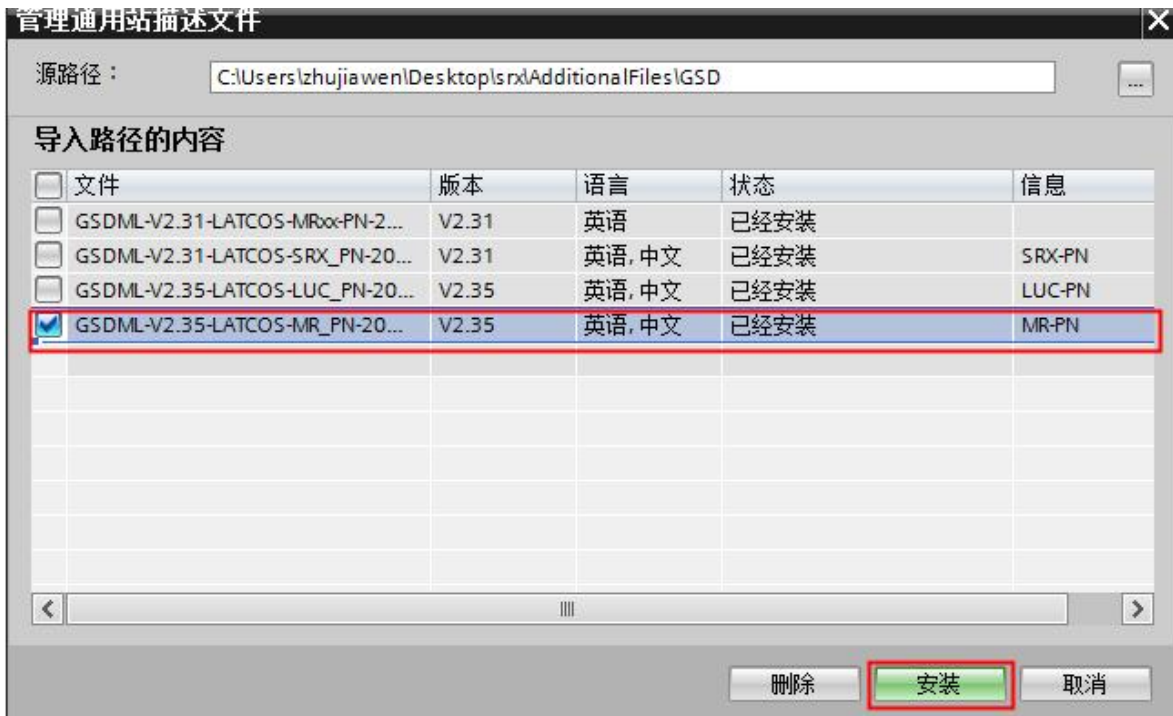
管理通用站描述文件

源路径： C:\Users\zhujiawen\Desktop\srx\AdditionalFiles\GSD ...

导入路径的内容

| 文件 | 版本 | 语言 | 状态 | 信息 |
|---|---|---|---|---|
| GSDML-V2.31-LATCOS-MRxx-PN-2... | V2.31 | 英语 | 已经安装 | |
| GSDML-V2.31-LATCOS-SRX_PN-20... | V2.31 | 英语, 中文 | 已经安装 | SRX-PN |
| GSDML-V2.35-LATCOS-LUC_PN-20... | V2.35 | 英语, 中文 | 已经安装 | LUC-PN |
| GSDML-V2.35-LATCOS-MR_PN-20... | V2.35 | 英语, 中文 | 已经安装 | MR-PN |

删除 安装 取消